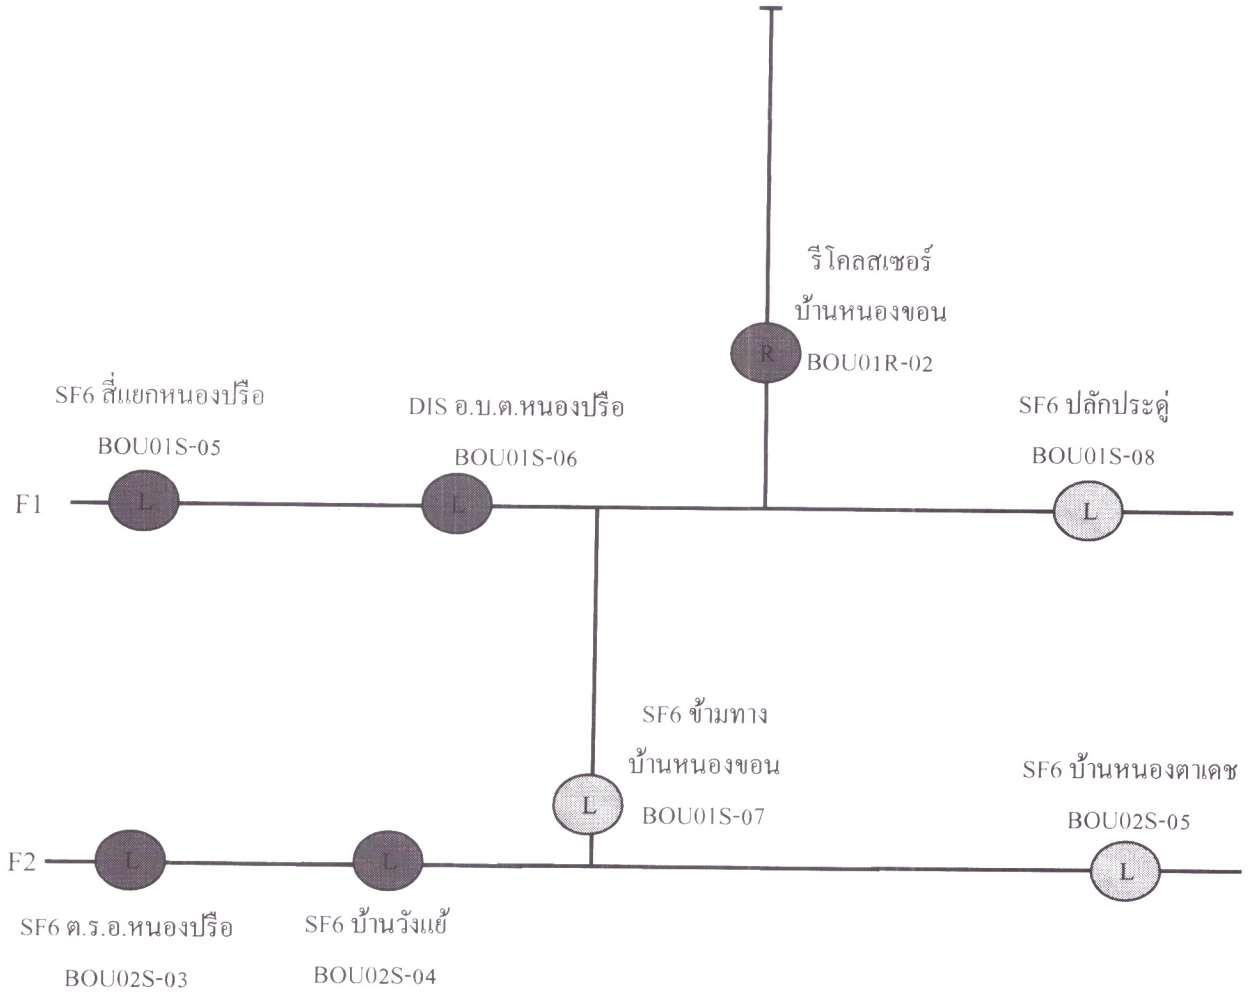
รีโคลสเซอร์
บ้านหนองขอน
R
BOU01R-02

SF6 สี่แยกหนองปรือ
BOU01S-05

DIS อ.บ.ต.หนองปรือ
BOU01S-06

SF6 ปลักประดู่
BOU01S-08

F1
L
L
L

SF6 ข้ามทาง
บ้านหนองขอน
L
BOU01S-07

SF6 บ้านหนองตาเดช
BOU02S-05

F2
L
L
L

SF6 ต.ร.อ.หนองปรือ
BOU02S-03

SF6 บ้านวังแย้
BOU02S-04